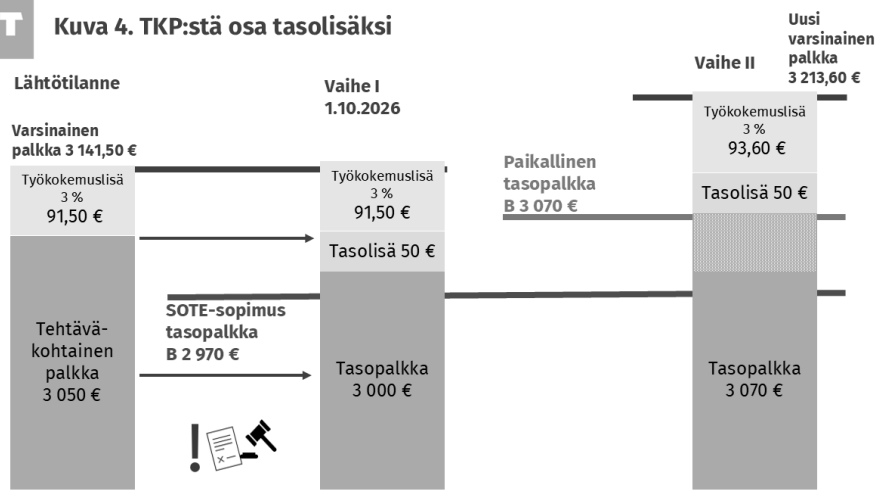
Kuva 4. TKP:stä osa tasolisäksi

Uusi varsinainen palkka 3 213,60 €

Lähtötilanne

Vaihe I 1.10.2026

Vaihe II

Varsinainen palkka 3 141,50 €

Työkokemuslisä 3 % 91,50 €

Tehtäväkohtainen palkka 3 050 €

Työkokemuslisä 3 % 91,50 €

Tasolisä 50 €

Tasopalkka 3 000 €

SOTE-sopimus tasopalkka B 2 970 €

Paikallinen tasopalkka B 3 070 €

Työkokemuslisä 3 % 93,60 €

Tasolisä 50 €

Tasopalkka 3 070 €